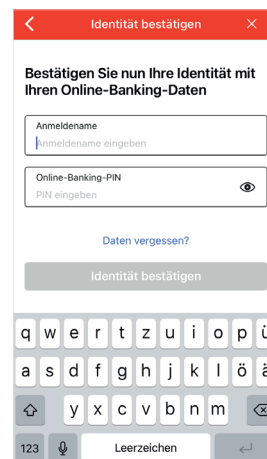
Identität bestätigen

Bestätigen Sie nun Ihre Identität mit Ihren Online-Banking-Daten

Anmeldename
Anmeldename eingeben

Online-Banking-PIN
PIN eingeben

Daten vergessen?

Identität bestätigen

q w e r t z u i o p ü
a s d f g h j k l ö
y x c v b n m
123 Leerzeichen